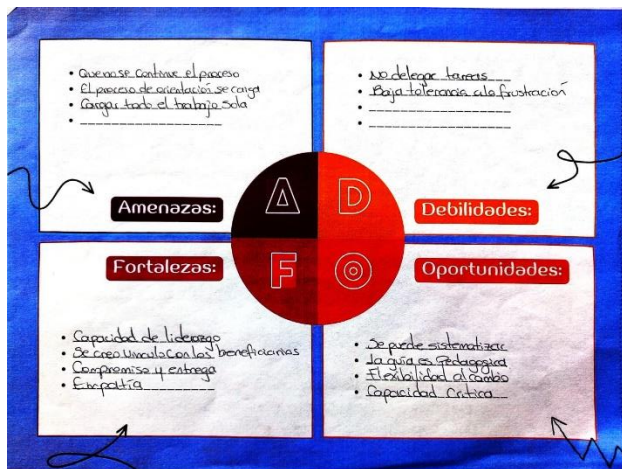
• Que no se continue el proceso
• El proceso de orientación se carga
• Cargar todo el trabajo sola
• ____________________

Amenazas:

• No delegar tareas
• Baja tolerancia a la frustración
• ____________________
• ____________________

Debilidades:

A D F O

Fortalezas:

• Capacidad de liderazgo
• Se creo vinculo con los beneficiarias
• Compromiso y entrega
• Empatia

Oportunidades:

• Se puede sistematizar
• La guía es Pedagogica
• Flexibilidad al cambio
• Capacidad Critica